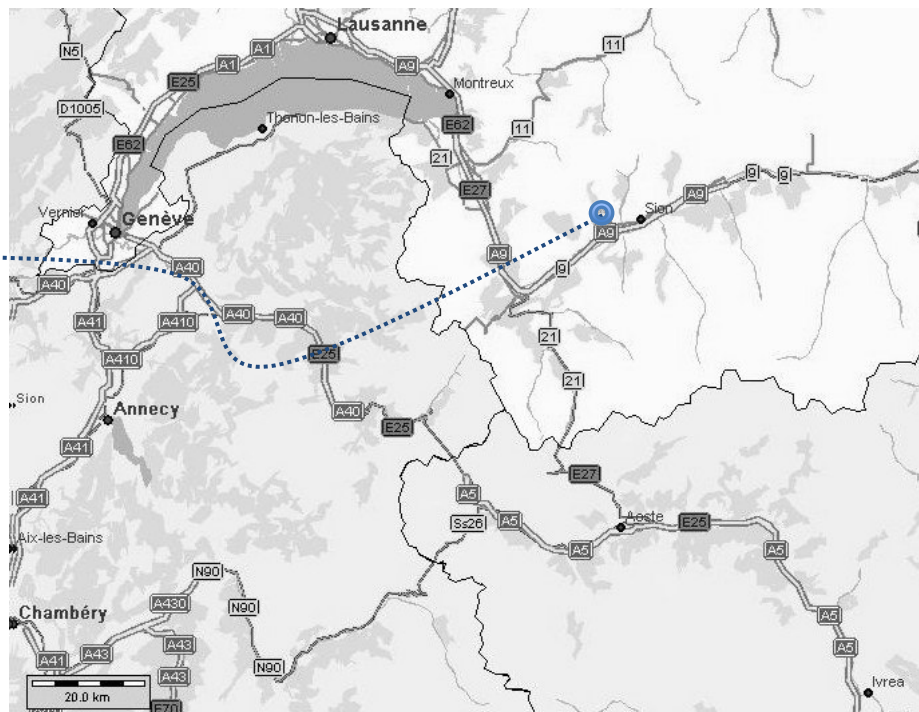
Lausanne
N5
A1
A1
E25
A9
11
Montreux
D1005
Thonon-les-Bains
E62
E62
11
21
E27
9
9
A9
Vernier
Genève
Sion
A9
A40
A9
9
A40
A41
A410
A40
A40
21
E25
A410
21
Sion
Annecy
A40
E25
A41
E27
A41
A5
Ss26
A5
Aoste
E25
A5
A5
Aix-les-Bains
N90
A430
N90
A5
Chambéry
A43
A41
A43
N90
A5
A43
20.0 km
E70
Ivrea